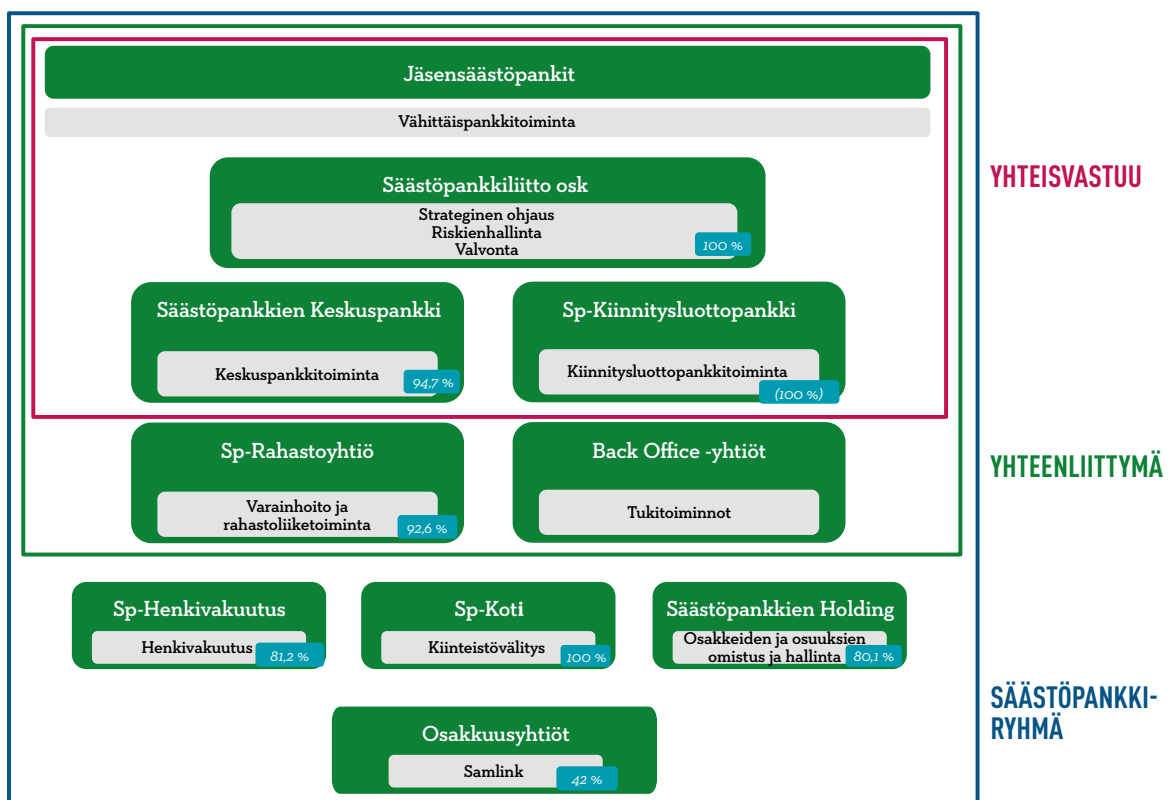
Jäsensäästöpankit

Vähittäispankkitoiminta

Säästöpankkiliitto osk

Strateginen ohjaus
Riskienhallinta
Valvonta

100 %

Säästöpankkien Keskuspankki

Keskuspankkitoiminta

94,7 %

Sp-Kiinnitysluottopankki

Kiinnitysluottopankkitoiminta

(100 %)

YHTEISVASTUU

Sp-Rahastoyhtiö

Varainhoito ja rahastoliiketoiminta

92,6 %

Back Office -yhtiöt

Tukitoiminnot

YHTEENLIITTYMÄ

Sp-Henkivakuutus

Henkivakuutus

81,2 %

Sp-Koti

Kiinteistövälitys

100 %

Säästöpankkien Holding

Osakkeiden ja osuuksien omistus ja hallinta

80,1 %

SÄÄSTÖPANKKI-RYHMÄ

Osakkuusyhtiöt

Samlink

42 %